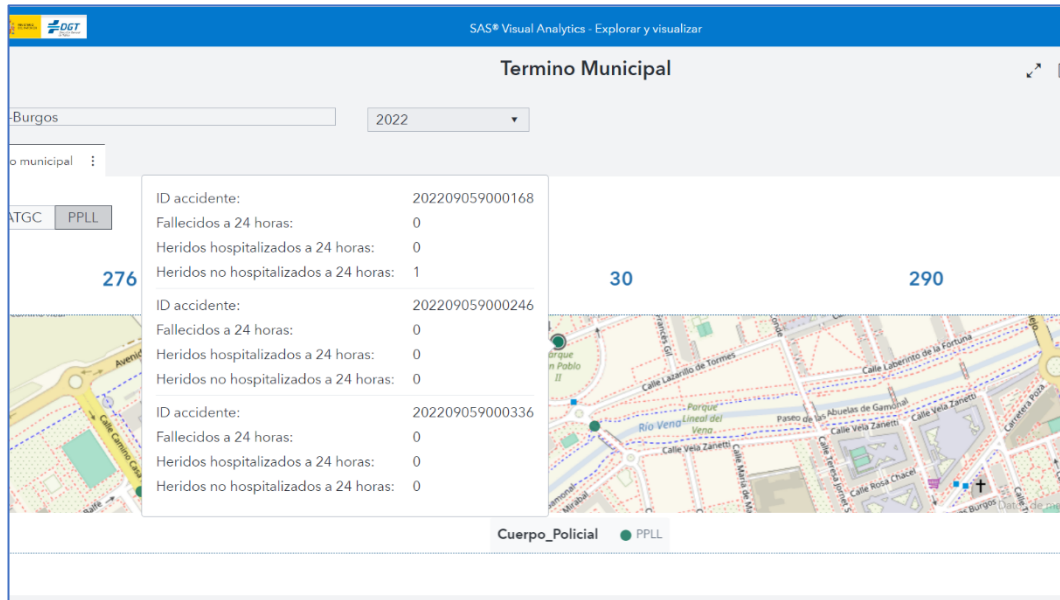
DGT

SAS® Visual Analytics - Explorar y visualizar

Termino Municipal

-Burgos

2022

o municipal

ATGC PPLL

276

30

290

ID accidente: 202209059000168
Fallecidos a 24 horas: 0
Heridos hospitalizados a 24 horas: 0
Heridos no hospitalizados a 24 horas: 1

ID accidente: 202209059000246
Fallecidos a 24 horas: 0
Heridos hospitalizados a 24 horas: 0
Heridos no hospitalizados a 24 horas: 0

ID accidente: 202209059000336
Fallecidos a 24 horas: 0
Heridos hospitalizados a 24 horas: 0
Heridos no hospitalizados a 24 horas: 0

Parque Lineal del Vena
Río Vena
Calle Lazarillo de Tormes
Calle Laberinto de la Fortuna
Paseo de las Abuelas de Gamonal
Calle Vela Zanetti
Calle Rosa Chacel
Calle Camino Casa
Calle María de
Calle Vela Zanetti
Carretera Poza

Cuerpo_Policial PPLL